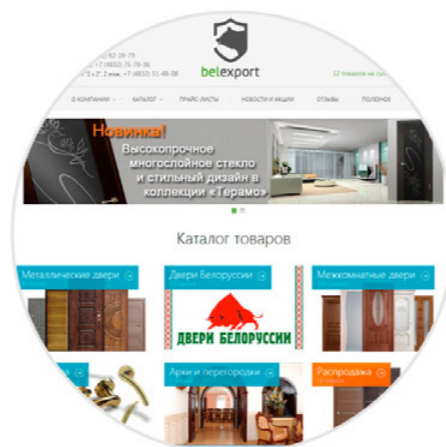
belexport

12 товаров на сумму

О КОМПАНИИ  КАТАЛОГ  ПРАЙС-ЛИСТЫ  НОВОСТИ И АКЦИИ  ОТЗЫВЫ  ПОЛЕЗНОЕ

Новинка!
Высокопрочное многослойное стекло и стильный дизайн в коллекции «Терамо»

Каталог товаров

Металлические двери

Двери Белоруссии

ДВЕРИ БЕЛОРУССИИ

Межкомнатные двери

Арки и перегородки

Распродажа